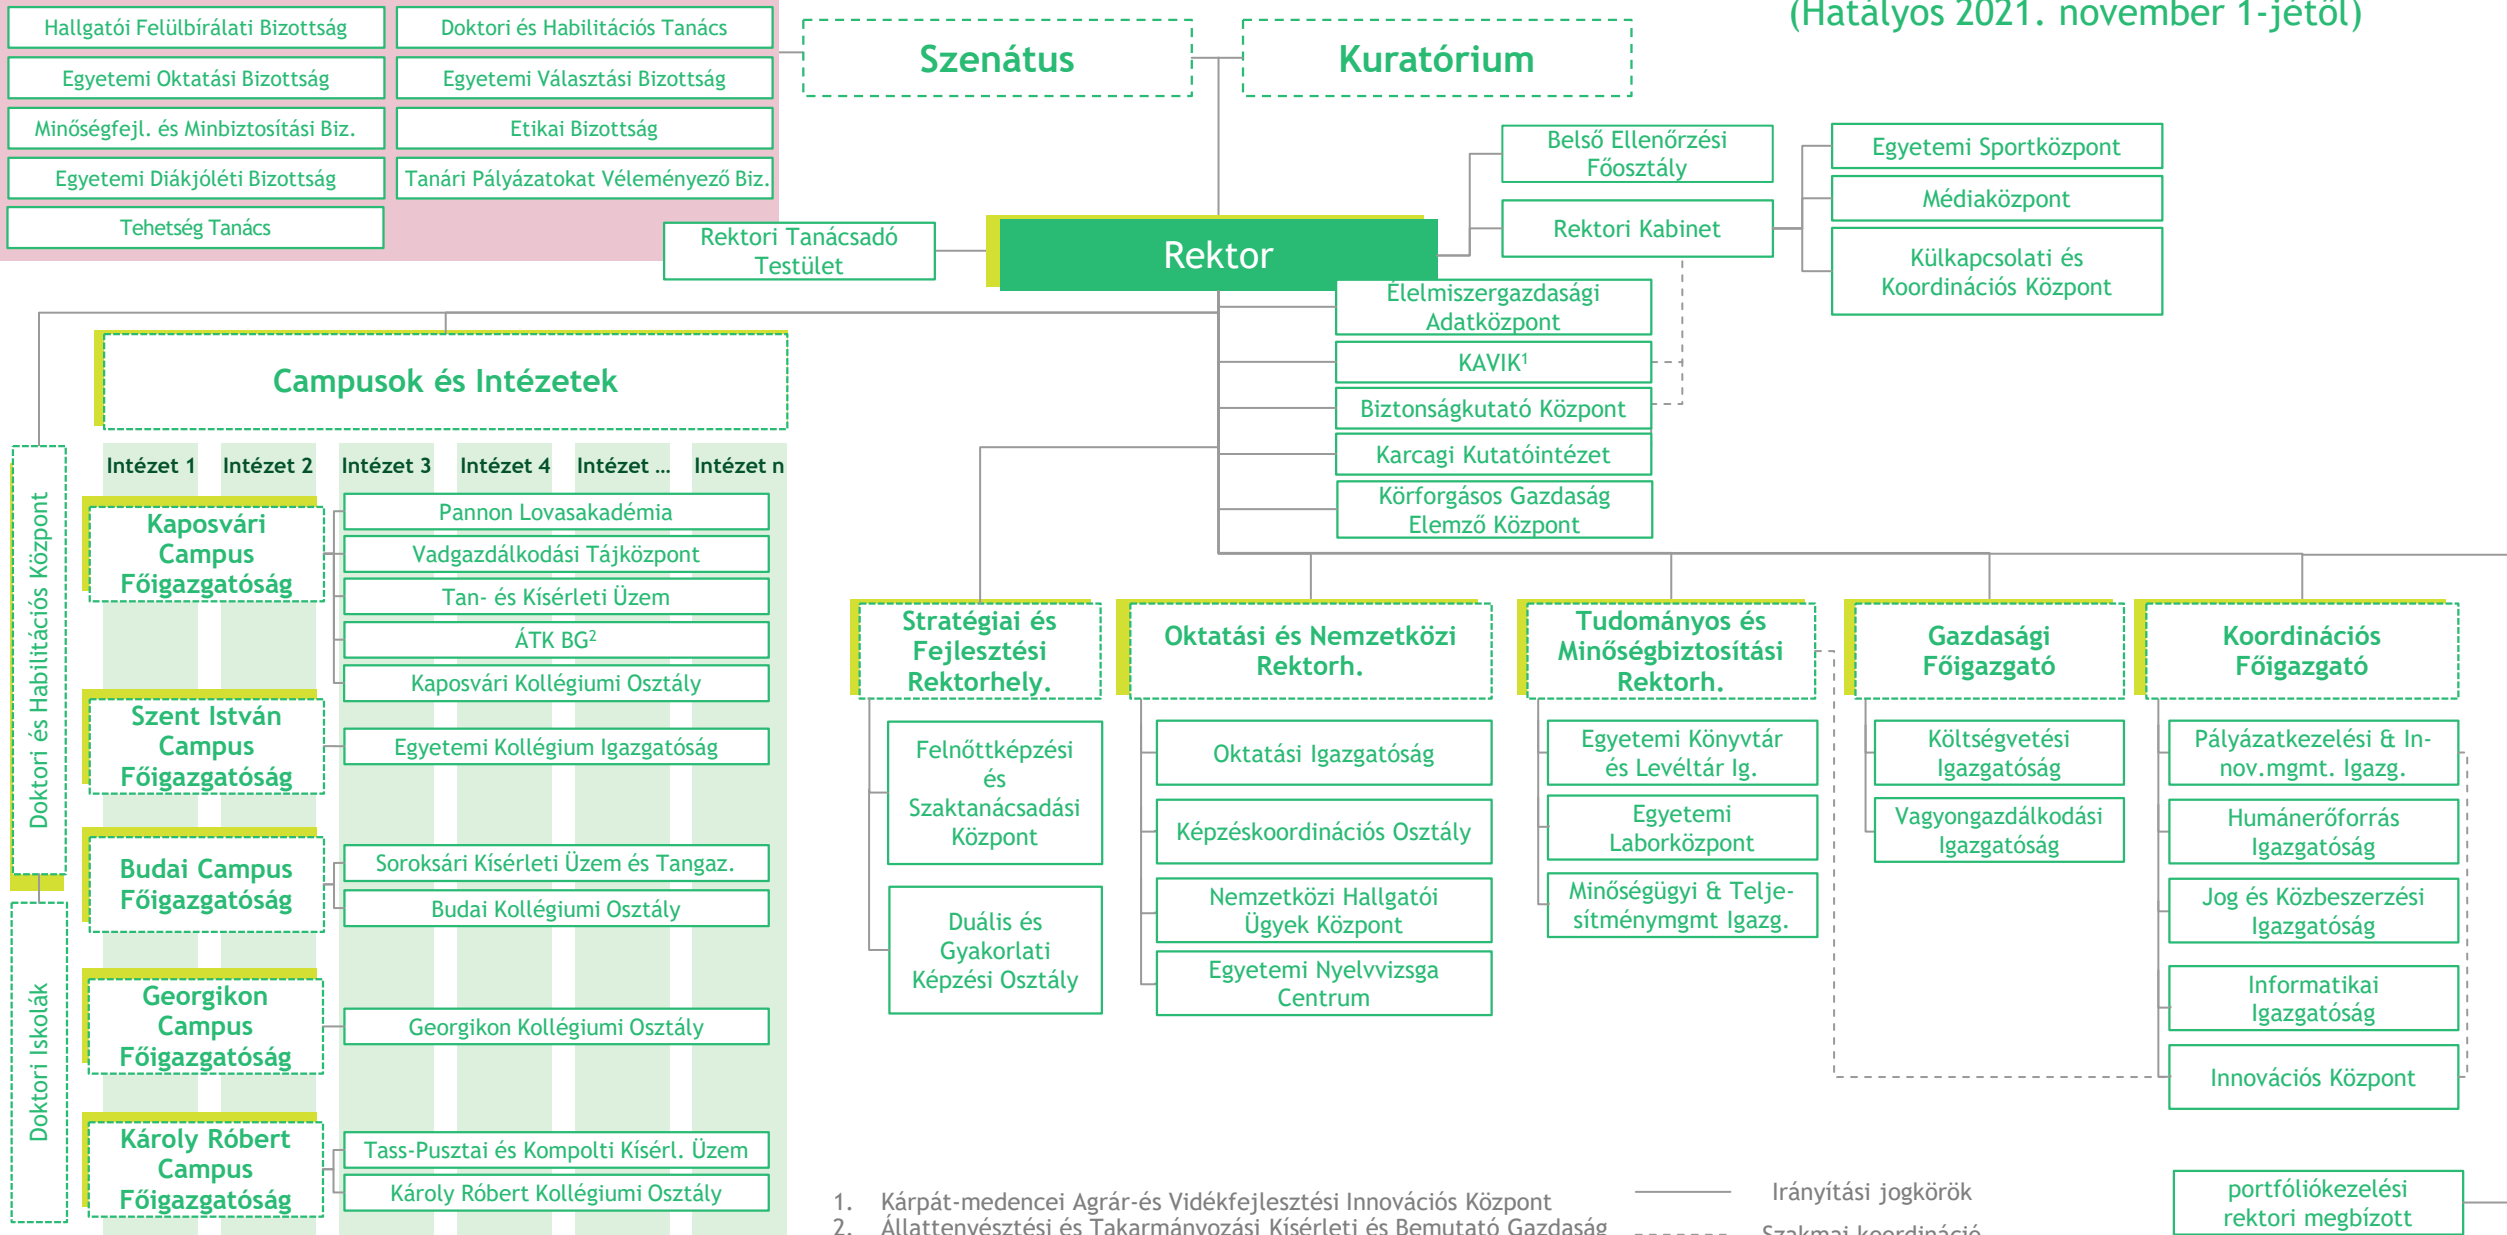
(Hatályos 2021. november 1-jétől)

Hallgatói Felülbírálati Bizottság
Doktori és Habilitációs Tanács
Egyetemi Oktatási Bizottság
Egyetemi Választási Bizottság
Minőségfejl. és Minbiztosítási Biz.
Etikai Bizottság
Egyetemi Diákjóléti Bizottság
Tanári Pályázatokat Véleményező Biz.
Tehetség Tanács

Szenátus
Kuratórium

Belső Ellenőrzési Főosztály
Rektori Kabinet
Egyetemi Sportközpont
Médiaközpont
Külkapcsolati és Koordinációs Központ

Rektori Tanácsadó Testület
Rektor

Élelmiszergazdasági Adatközpont
KAVIK$^1$
Biztonságkutató Központ
Karcagi Kutatóintézet
Körforgásos Gazdaság Elemző Központ

Campusok és Intézetek

Intézet 1
Intézet 2
Intézet 3
Intézet 4
Intézet ...
Intézet n

Doktori és Habilitációs Központ
Doktori Iskolák

Kaposvári Campus Főigazgatóság
Pannon Lovasakadémia
Vadgazdálkodási Tájközpont
Tan- és Kísérleti Üzem
ÁTK BG$^2$
Kaposvári Kollégiumi Osztály

Szent István Campus Főigazgatóság
Egyetemi Kollégium Igazgatóság

Budai Campus Főigazgatóság
Soroksári Kísérleti Üzem és Tangaz.
Budai Kollégiumi Osztály

Georgikon Campus Főigazgatóság
Georgikon Kollégiumi Osztály

Károly Róbert Campus Főigazgatóság
Tass-Pusztai és Kompolti Kísérl. Üzem
Károly Róbert Kollégiumi Osztály

Stratégiai és Fejlesztési Rektorhely.
Felnőttképzési és Szaktanácsadási Központ
Duális és Gyakorlati Képzési Osztály

Oktatási és Nemzetközi Rektorh.
Oktatási Igazgatóság
Képzéskoordinációs Osztály
Nemzetközi Hallgatói Ügyek Központ
Egyetemi Nyelvvizsga Centrum

Tudományos és Minőségbiztosítási Rektorh.
Egyetemi Könyvtár és Levéltár Ig.
Egyetemi Laborközpont
Minőségügyi & Teljesítménymgmt Igazg.

Gazdasági Főigazgató
Költségvetési Igazgatóság
Vagyongazdálkodási Igazgatóság

Koordinációs Főigazgató
Pályázatkezelési & Innov.mgmt. Igazg.
Humánerőforrás Igazgatóság
Jog és Közbeszerzési Igazgatóság
Informatikai Igazgatóság
Innovációs Központ

1. Kárpát-medencei Agrár-és Vidékfejlesztési Innovációs Központ
2. Állattenyésztési és Takarmányozási Kísérleti és Bemutató Gazdaság

Irányítási jogkörök
Szakmai koordináció

portfóliókezelési rektori megbízott